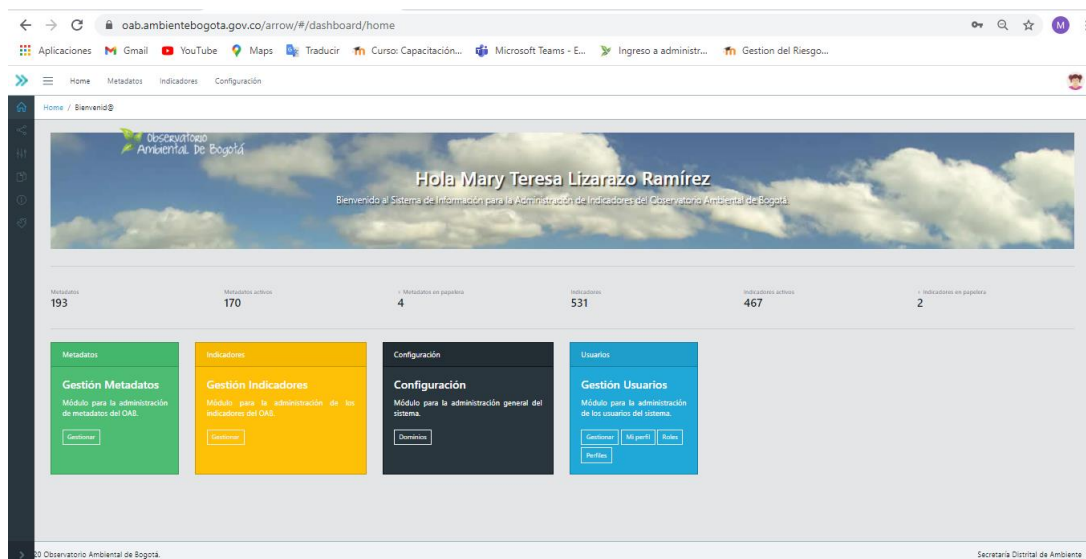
oab.ambientebogota.gov.co/arrow/#/dashboard/home

Aplicaciones Gmail YouTube Maps Traducir Curso: Capacitación... Microsoft Teams - E... Ingreso a administr... Gestion del Riesgo...

Home Metadatos Indicadores Configuración

Home / Bienvenid@

Observatorio Ambiental De Bogotá

Hola Mary Teresa Lizarazo Ramírez

Bienvenido al Sistema de Información para la Administración de Indicadores del Observatorio Ambiental de Bogotá.

| Metadatos | Metadatos activos | Metadatos en papelera | Indicadores | Indicadores activos | Indicadores en papelera |
|---|---|---|---|---|---|
| 193 | 170 | 4 | 531 | 467 | 2 |

Metadatos
Gestión Metadatos
Módulo para la administración de metadatos del OAB.
Gestionar

Indicadores
Gestión Indicadores
Módulo para la administración de los indicadores del OAB.
Gestionar

Configuración
Configuración
Módulo para la administración general del sistema.
Dominios

Usuarios
Gestión Usuarios
Módulo para la administración de los usuarios del sistema.
Gestionar Mi perfil Roles Perfiles

20 Observatorio Ambiental de Bogotá.

Secretaría Distrital de Ambiente